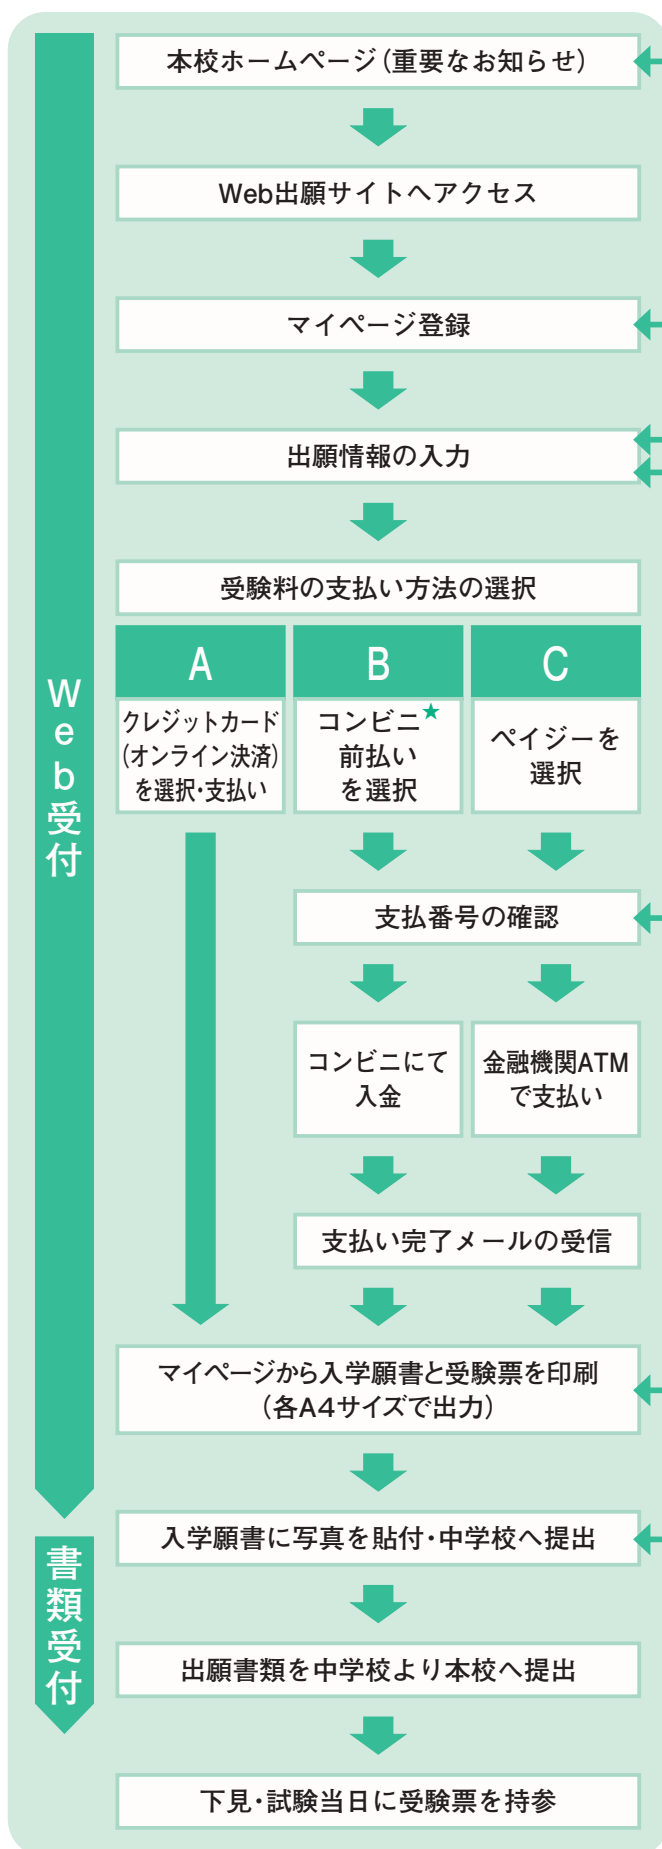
Web受付

本校ホームページ(重要なお知らせ)

Web出願サイトへアクセス

マイページ登録

出願情報の入力

受験料の支払い方法の選択

A
クレジットカード(オンライン決済)を選択・支払い

B
コンビニ★前払いを選択

C
ペイジーを選択

支払番号の確認

コンビニにて入金

金融機関ATMで支払い

支払い完了メールの受信

マイページから入学願書と受験票を印刷(各A4サイズで出力)

書類受付

入学願書に写真を貼付・中学校へ提出

出願書類を中学校より本校へ提出

下見・試験当日に受験票を持参